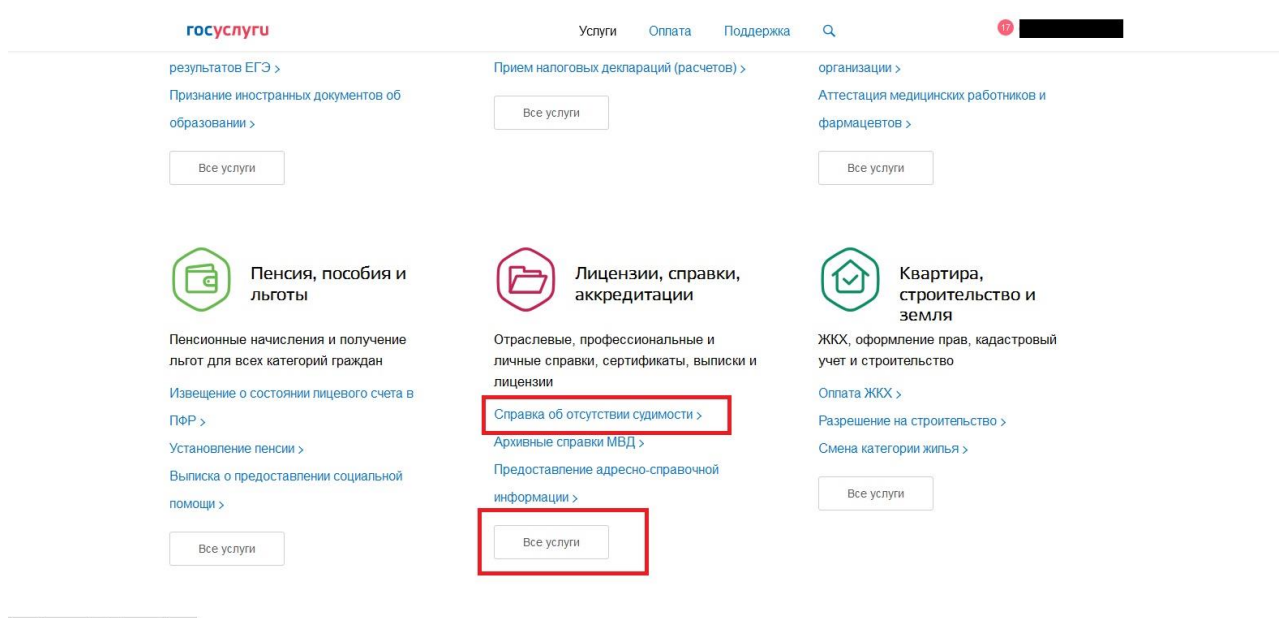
госуслуги

Услуги Оплата Поддержка

17

результатов ЕГЭ >

Признание иностранных документов об образовании >

Все услуги

Прием налоговых деклараций (расчетов) >

Все услуги

организации >

Аттестация медицинских работников и фармацевтов >

Все услуги

Пенсия, пособия и льготы

Пенсионные начисления и получение льгот для всех категорий граждан

Извещение о состоянии лицевого счета в ПФР >

Установление пенсии >

Выписка о предоставлении социальной помощи >

Все услуги

Лицензии, справки, аккредитации

Отраслевые, профессиональные и личные справки, сертификаты, выписки и лицензии

Справка об отсутствии судимости >

Архивные справки МВД >

Предоставление адресно-справочной информации >

Все услуги

Квартира, строительство и земля

ЖКХ, оформление прав, кадастровый учет и строительство

Оплата ЖКХ >

Разрешение на строительство >

Смена категории жилья >

Все услуги